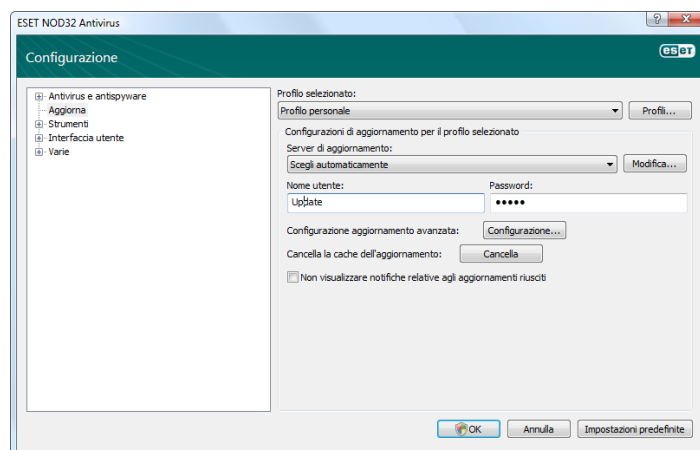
ESET NOD32 Antivirus

?

Configurazione

eset

Antivirus e antispyware
Aggiorna
Strumenti
Interfaccia utente
Varie

Profilo selezionato:

Profilo personale

Profili...

Configurazioni di aggiornamento per il profilo selezionato

Server di aggiornamento:

Scegli automaticamente

Modifica...

Nome utente:

Update

Password:

•••••

Configurazione aggiornamento avanzata:

Configurazione...

Cancella la cache dell'aggiornamento:

Cancella

Non visualizzare notifiche relative agli aggiornamenti riusciti

OK

Annulla

Impostazioni predefinite